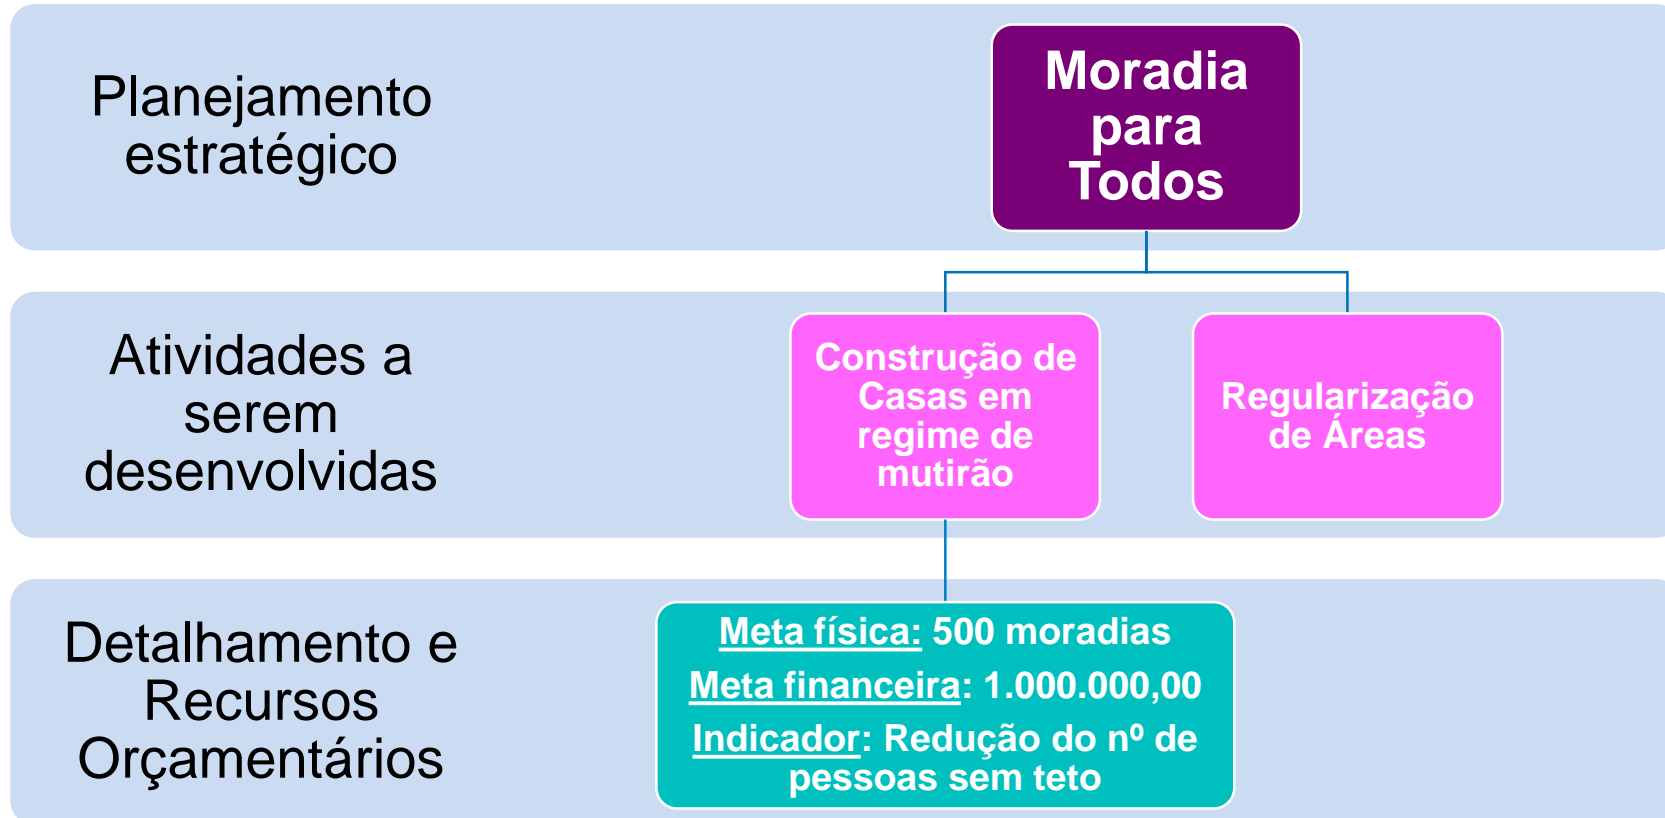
Planejamento estratégico

Moradia para Todos

Atividades a serem desenvolvidas

Construção de Casas em regime de mutirão

Regularização de Áreas

Detalhamento e Recursos Orçamentários

Meta física: 500 moradias

Meta financeira: 1.000.000,00

Indicador: Redução do nº de pessoas sem teto